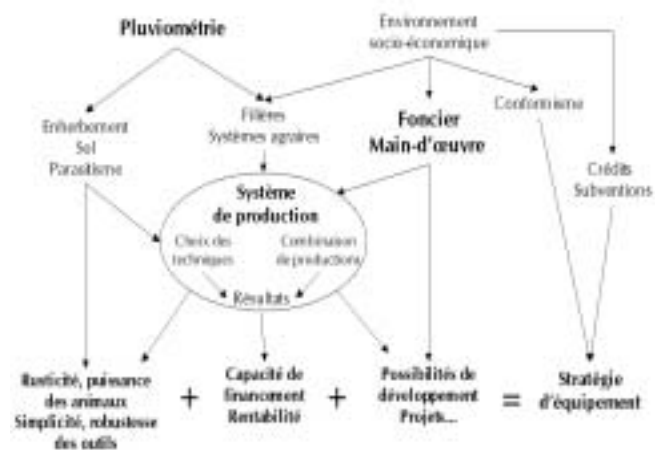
Pluviométrie

Environnement socio-économique

Enherbement Sol Parasitisme

Filières Systèmes agraires

Foncier Main-d'œuvre

Conformisme

Crédits Subventions

Système de production

Choix des techniques

Combinaison de productions

Résultats

Rusticité, puissance des animaux Simplicité, robustesse des outils

+

Capacité de financement Rentabilité

+

Possibilités de développement Projets...

=

Stratégie d'équipement